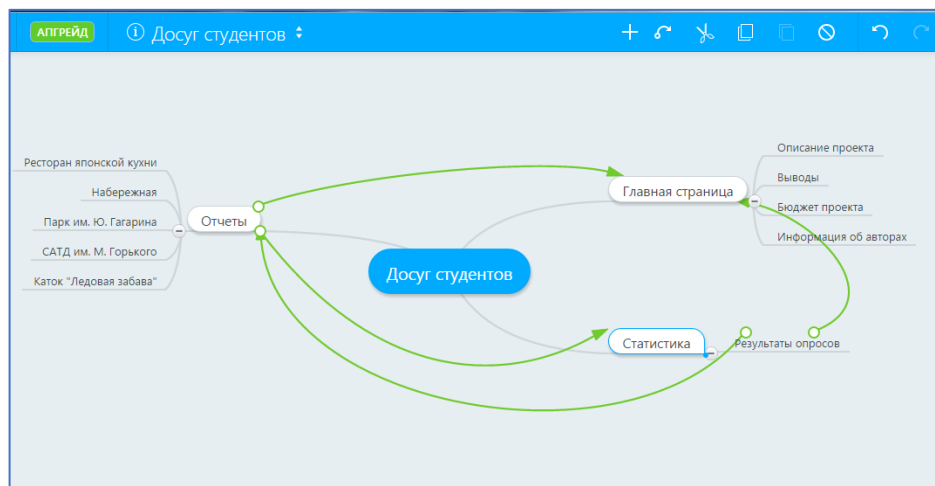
АПГРЕЙД

Досуг студентов

Ресторан японской кухни
Набережная
Парк им. Ю. Гагарина
САТД им. М. Горького
Каток "Ледовая забава"

Отчеты

Досуг студентов

Главная страница
Описание проекта
Выводы
Бюджет проекта
Информация об авторах

Статистика
Результаты опросов